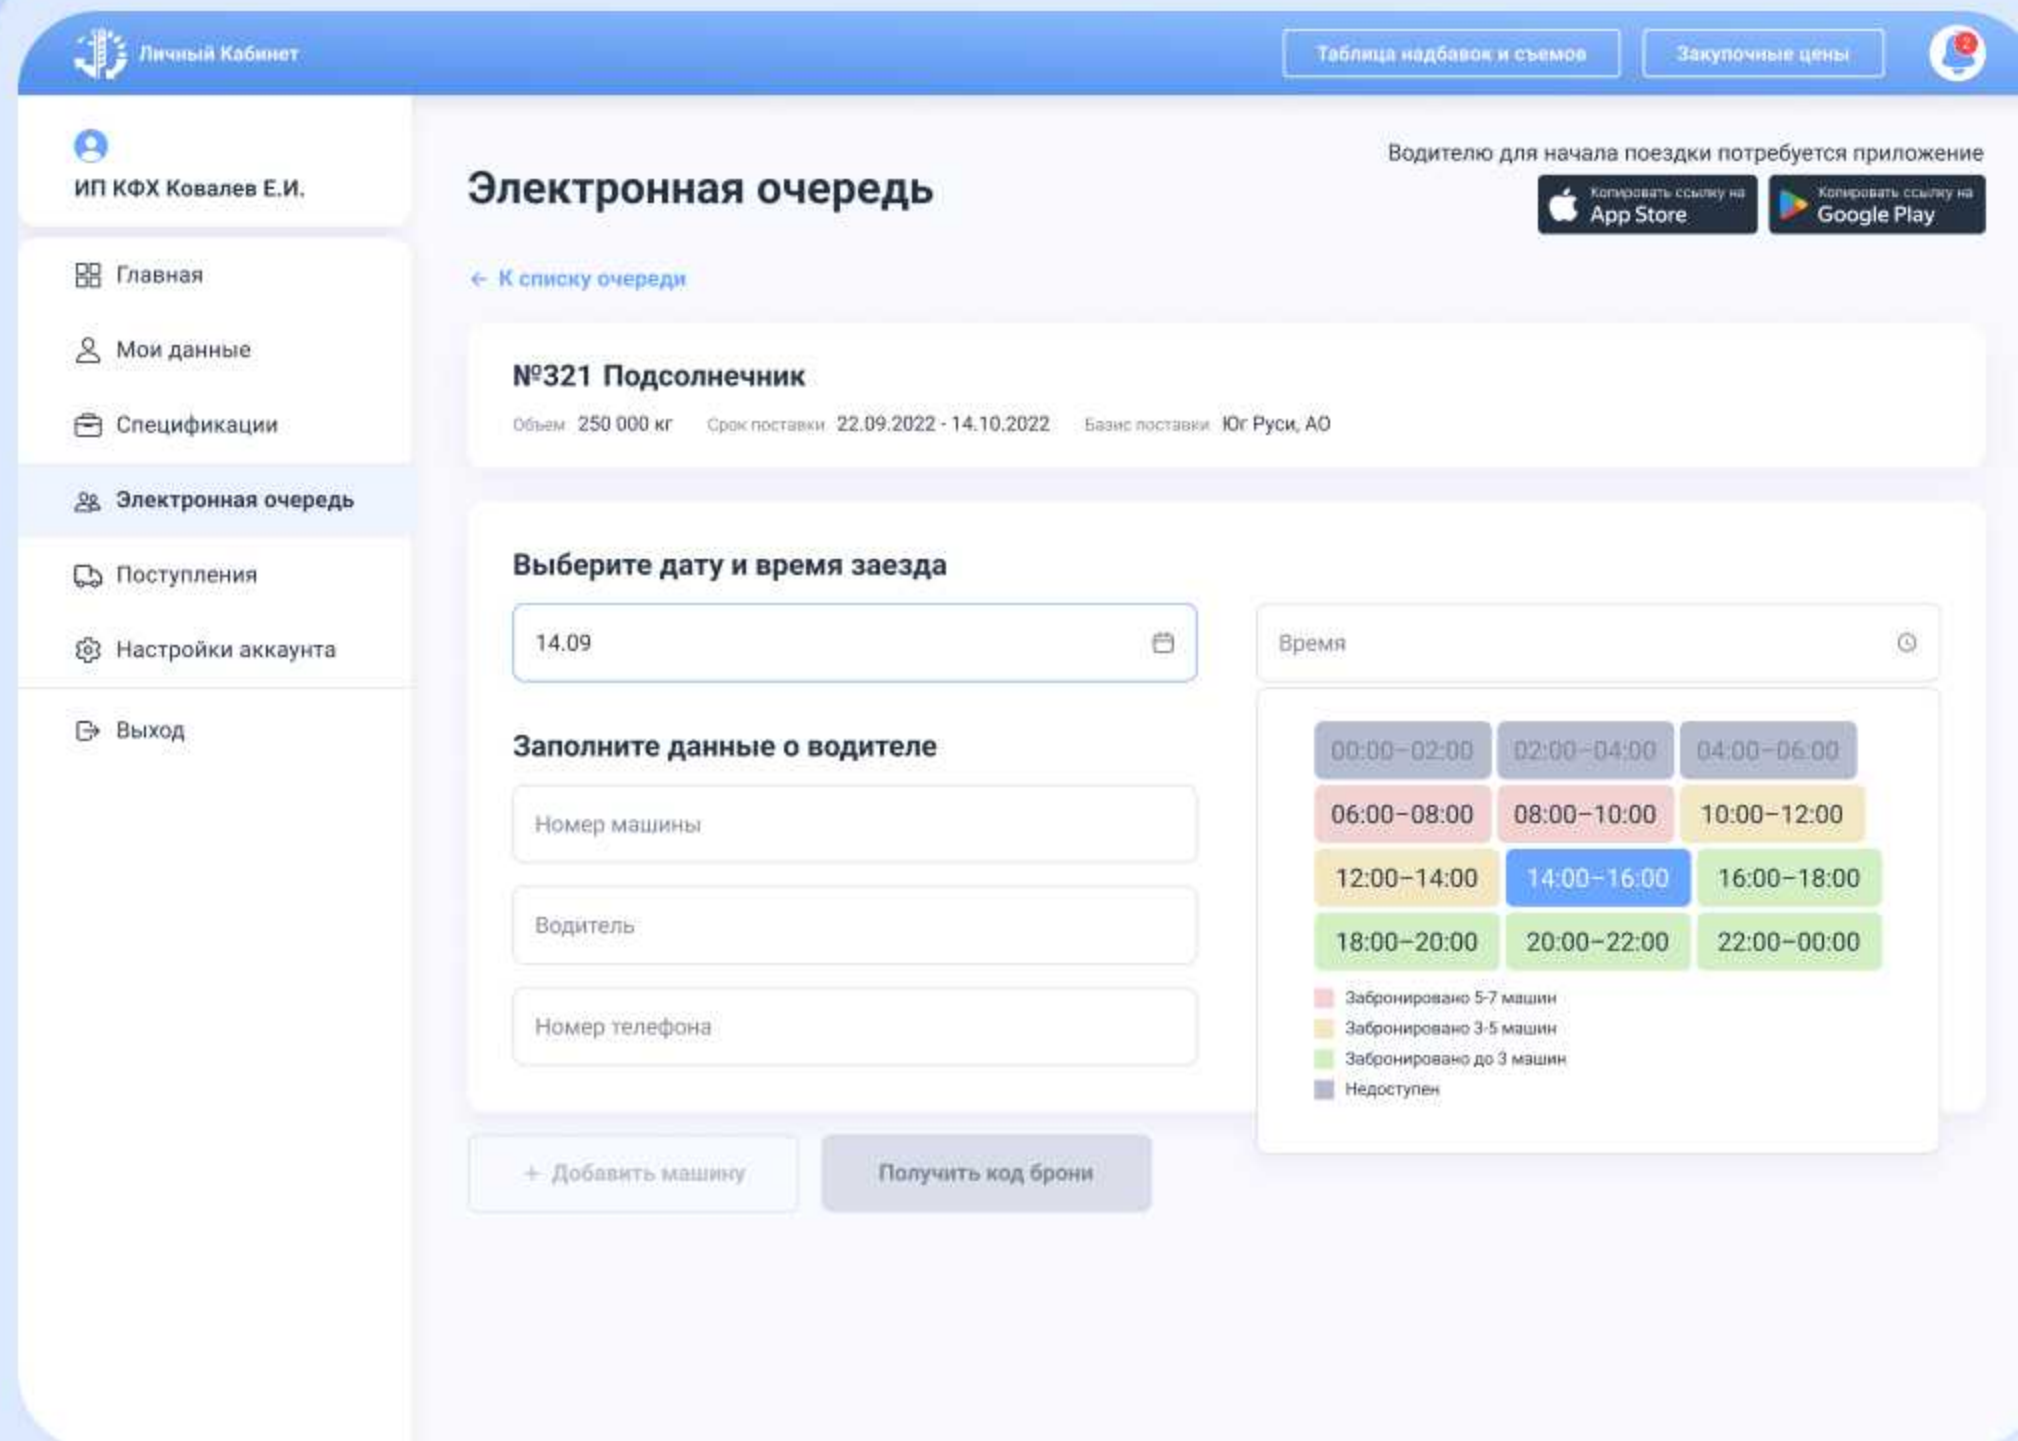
Личный Кабинет

Таблица надбавок и съемов

Закупочные цены

2

ИП КФХ Ковалев Е.И.

Главная

Мои данные

Спецификации

Электронная очередь

Поступления

Настройки аккаунта

Выход

Электронная очередь

Водителю для начала поездки потребуется приложение

Копировать ссылку на App Store

Копировать ссылку на Google Play

← К списку очереди

№321 Подсолнечник

Объем 250 000 кг Срок поставки 22.09.2022 - 14.10.2022 Базис поставки Юг Руси, АО

Выберите дату и время заезда

14.09

Время

00:00–02:00
02:00–04:00
04:00–06:00
06:00–08:00
08:00–10:00
10:00–12:00
12:00–14:00
14:00–16:00
16:00–18:00
18:00–20:00
20:00–22:00
22:00–00:00

Забронировано 5-7 машин
Забронировано 3-5 машин
Забронировано до 3 машин
Недоступен

Заполните данные о водителе

Номер машины

Водитель

Номер телефона

+ Добавить машину

Получить код брони